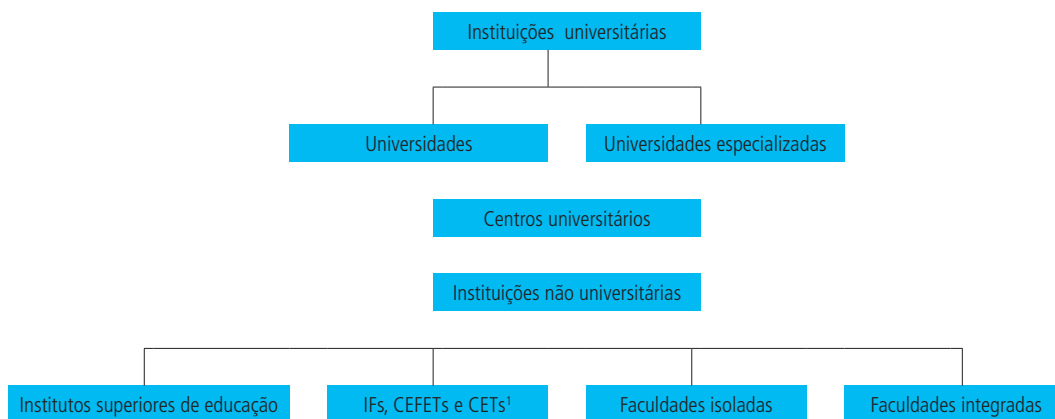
Instituições universitárias

Universidades

Universidades especializadas

Centros universitários

Instituições não universitárias

Institutos superiores de educação

IFs, CEFETs e CETs$^1$

Faculdades isoladas

Faculdades integradas